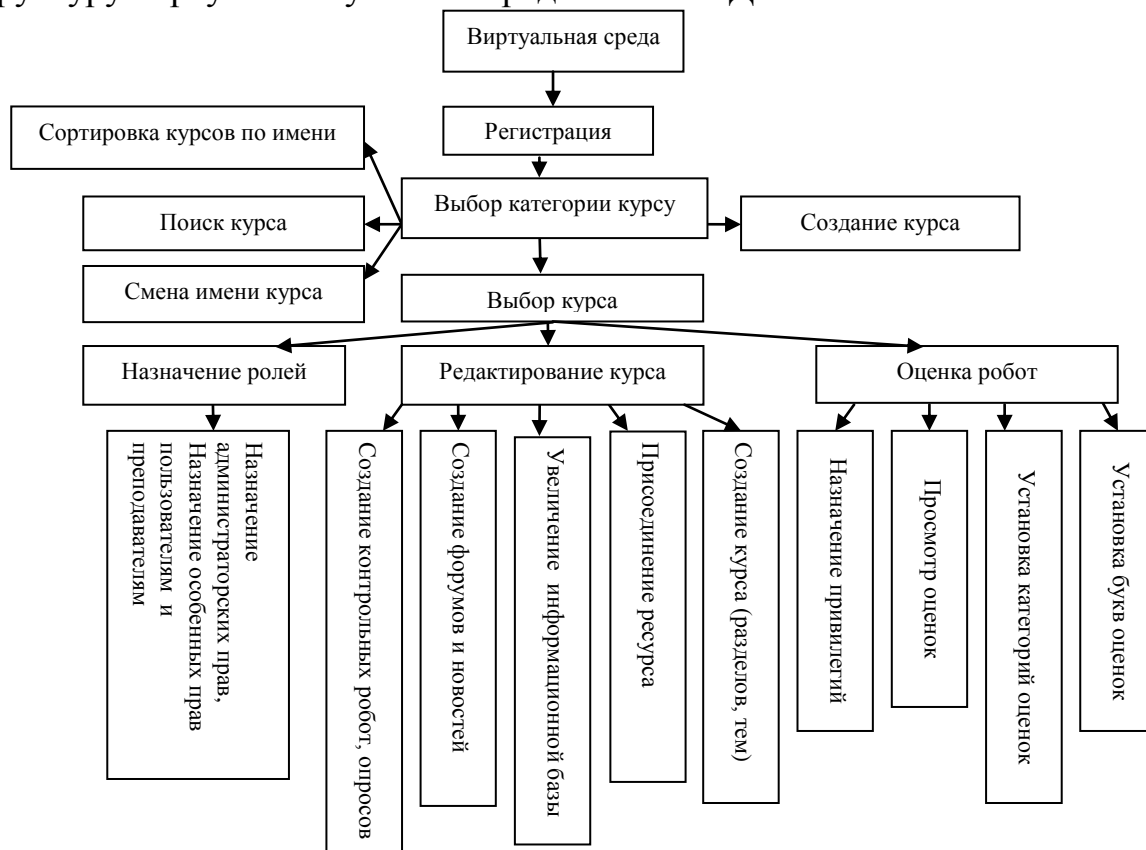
Виртуальная среда

Регистрация

Сортировка курсов по имени

Выбор категории курсу

Поиск курса

Создание курса

Смена имени курса

Выбор курса

Назначение ролей

Редактирование курса

Оценка робот

Назначение администраторских прав, Назначение особенных прав пользователям и преподавателям

Создание контрольных робот, опросов

Создание форумов и новостей

Увеличение информационой базы

Присоединение ресурса

Создание курса (разделов, тем)

Назначение привилегий

Просмотр оценок

Установка категорий оценок

Установка букв оценок